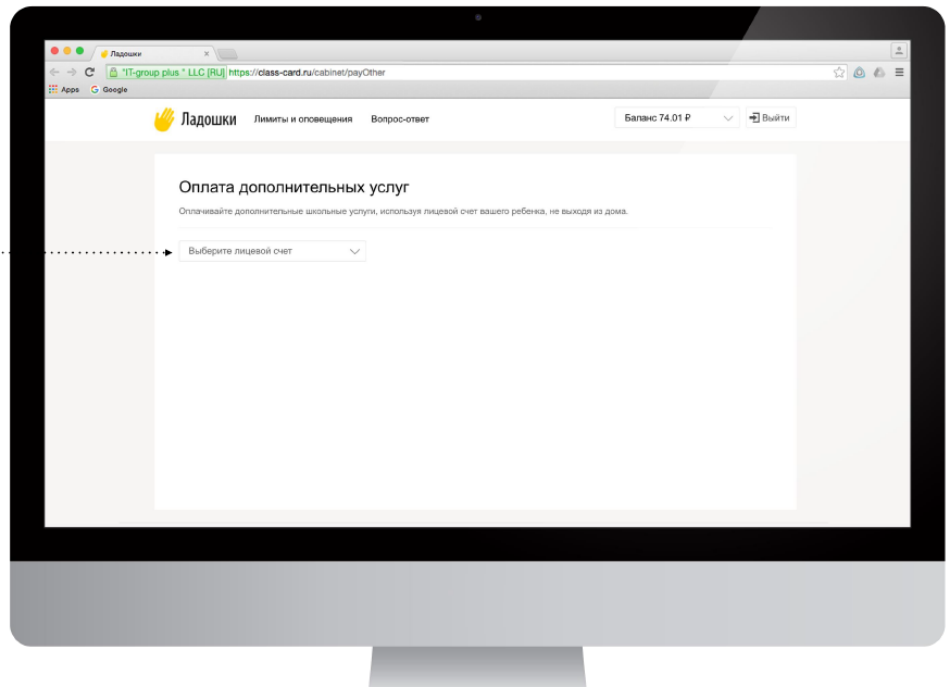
Ладошки ×

"IT-group plus " LLC [RU] https://class-card.ru/cabinet/payOther

Apps Google

Ладошки Лимиты и оповещения Вопрос-ответ Баланс 74.01 ₽ Выйти

Оплата дополнительных услуг

Оплачивайте дополнительные школьные услуги, используя лицевой счет вашего ребенка, не выходя из дома.

Выберите лицевой счет